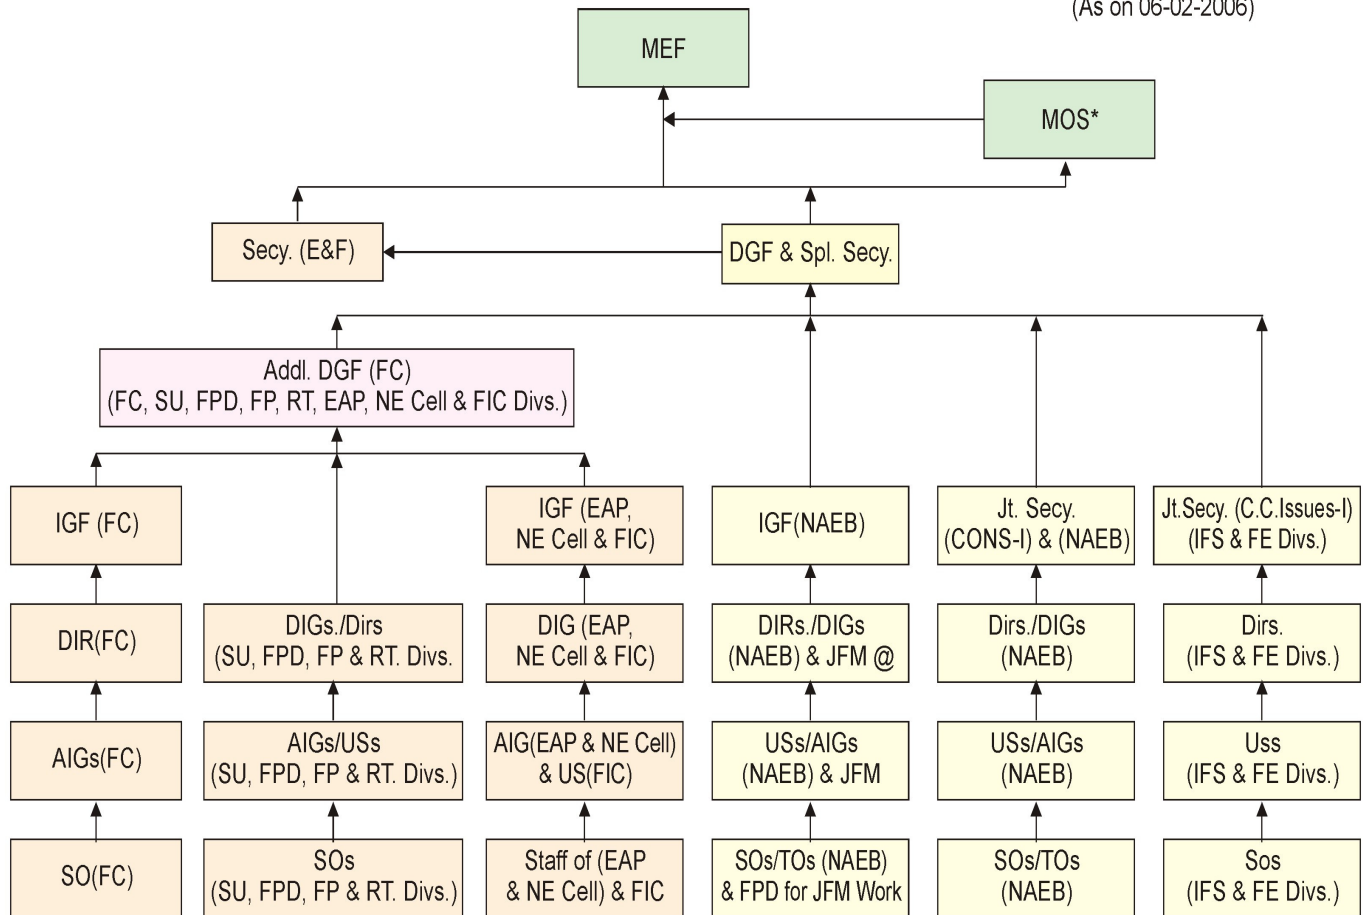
(As on 06-02-2006)

MEF

MOS*

Secy. (E&F)

DGF & Spl. Secy.

Addl. DGF (FC)
(FC, SU, FPD, FP, RT, EAP, NE Cell & FIC Divs.)

IGF (FC)

DIR(FC)

AIGs(FC)

SO(FC)

DIGs./Dirs
(SU, FPD, FP & RT. Divs.

AIGs/USs
(SU, FPD, FP & RT. Divs.)

SOs
(SU, FPD, FP & RT. Divs.)

IGF (EAP, NE Cell & FIC)

DIG (EAP, NE Cell & FIC)

AIG(EAP & NE Cell) & US(FIC)

Staff of (EAP & NE Cell) & FIC

IGF(NAEB)

DIRs./DIGs (NAEB) & JFM @

USs/AIGs (NAEB) & JFM

SOs/TOs (NAEB) & FPD for JFM Work

Jt. Secy. (CONS-I) & (NAEB)

Dirs./DIGs (NAEB)

USs/AIGs (NAEB)

SOs/TOs (NAEB)

Jt.Secy. (C.C.Issues-I) (IFS & FE Divs.)

Dirs. (IFS & FE Divs.)

Uss (IFS & FE Divs.)

Sos (IFS & FE Divs.)